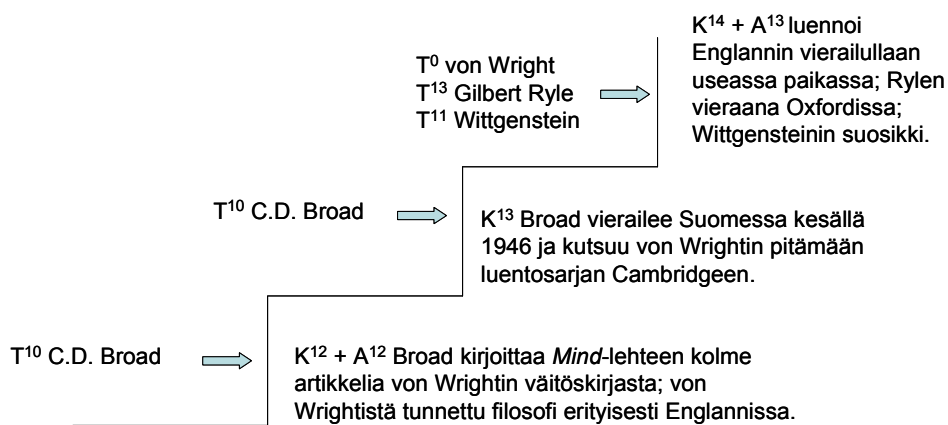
$T^0$ von Wright
$T^{13}$ Gilbert Ryle
$T^{11}$ Wittgenstein

$K^{14}$ + $A^{13}$ luennoi Englannin vierailullaan useassa paikassa; Rylen vieraana Oxfordissa; Wittgensteinin suosikki.

$T^{10}$ C.D. Broad

$K^{13}$ Broad vierailee Suomessa kesällä 1946 ja kutsuu von Wrightin pitämään luentosarjan Cambridgeen.

$T^{10}$ C.D. Broad

$K^{12}$ + $A^{12}$ Broad kirjoittaa *Mind*-lehteen kolme artikkelia von Wrightin väitöskirjasta; von Wrightistä tunnettu filosofi erityisesti Englannissa.